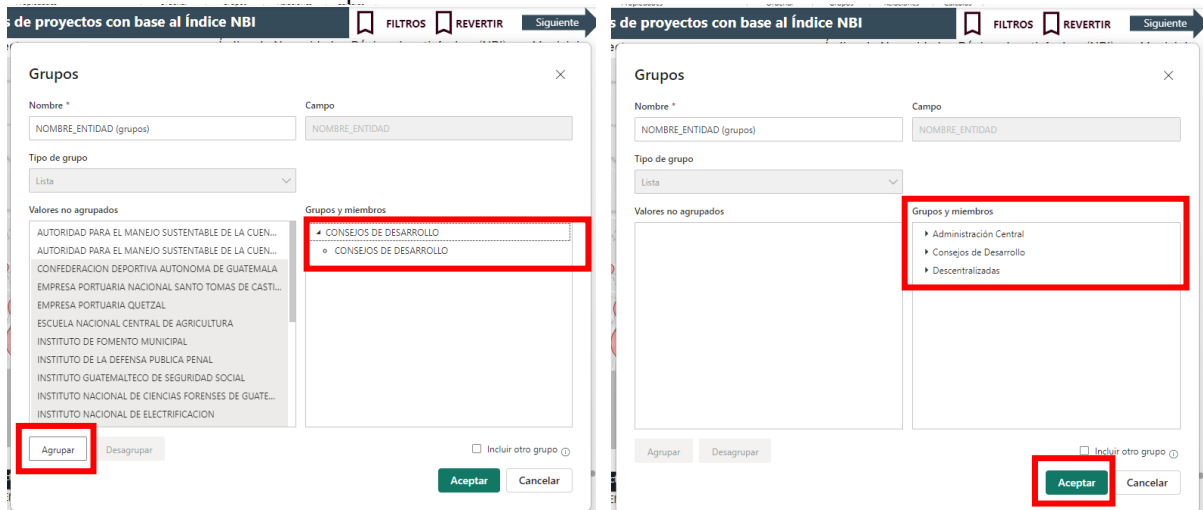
s de proyectos con base al Índice NBI

FILTROS REVERTIR Siguiente

Grupos

×

Nombre *

NOMBRE_ENTIDAD (grupos)

Campo

NOMBRE_ENTIDAD

Tipo de grupo

Lista

Valores no agrupados

AUTORIDAD PARA EL MANEJO SUSTENTABLE DE LA CUEN...
AUTORIDAD PARA EL MANEJO SUSTENTABLE DE LA CUEN...
CONFEDERACION DEPORTIVA AUTONOMA DE GUATEMALA
EMPRESA PORTUARIA NACIONAL SANTO TOMAS DE CASTI...
EMPRESA PORTUARIA QUETZAL
ESCUELA NACIONAL CENTRAL DE AGRICULTURA
INSTITUTO DE FOMENTO MUNICIPAL
INSTITUTO DE LA DEFENSA PUBLICA PENAL
INSTITUTO GUATEMALTECO DE SEGURIDAD SOCIAL
INSTITUTO NACIONAL DE CIENCIAS FORENSES DE GUATE...
INSTITUTO NACIONAL DE ELECTRIFICACION

Grupos y miembros

CONSEJOS DE DESARROLLO
CONSEJOS DE DESARROLLO

Agrupar Desagrupar

Incluir otro grupo

Aceptar Cancelar

s de proyectos con base al Índice NBI

FILTROS REVERTIR Siguiente

Grupos

×

Nombre *

NOMBRE_ENTIDAD (grupos)

Campo

NOMBRE_ENTIDAD

Tipo de grupo

Lista

Valores no agrupados

Grupos y miembros

Administración Central
Consejos de Desarrollo
Descentralizadas

Agrupar Desagrupar

Incluir otro grupo

Aceptar Cancelar